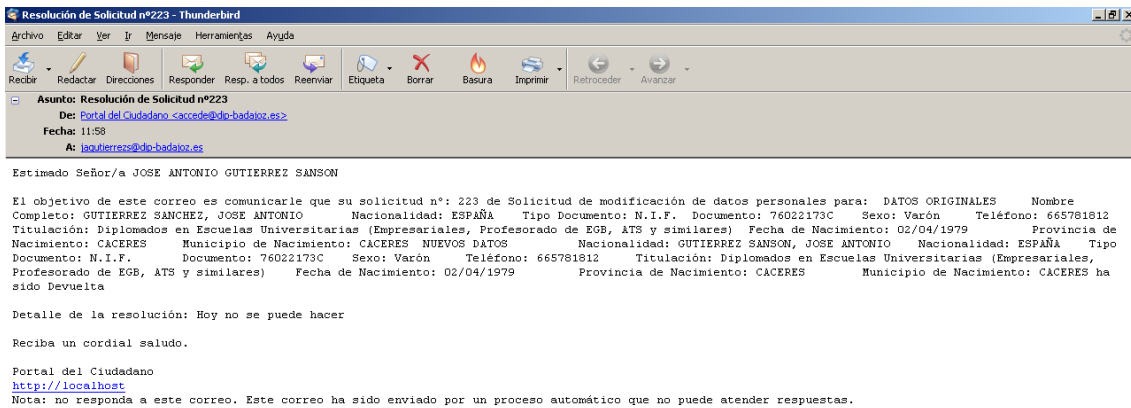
Resolución de Solicitud nº223 - Thunderbird

Archivo Editar Ver Ir Mensaje Herramientas Ayuda

Recibir Redactar Direcciones Responder Resp. a todos Reenviar Etiqueta Borrar Basura Imprimir Retroceder Avanzar

Asunto: Resolución de Solicitud nº223
De: Portal del Ciudadano <accede@dip-badajoz.es>
Fecha: 11:58
A: jagutierrezs@dip-badajoz.es

Estimado Señor/a JOSE ANTONIO GUTIERREZ SANSON

El objetivo de este correo es comunicarle que su solicitud nº: 223 de Solicitud de modificación de datos personales para: DATOS ORIGINALES Nombre Completo: GUTIERREZ SANCHEZ, JOSE ANTONIO Nacionalidad: ESPAÑA Tipo Documento: N.I.F. Documento: 76022173C Sexo: Varón Teléfono: 665781812 Titulación: Diplomados en Escuelas Universitarias (Empresariales, Profesorado de EGB, ATS y similares) Fecha de Nacimiento: 02/04/1979 Provincia de Nacimiento: CACERES Municipio de Nacimiento: CACERES NUEVOS DATOS Nacionalidad: GUTIERREZ SANSON, JOSE ANTONIO Nacionalidad: ESPAÑA Tipo Documento: N.I.F. Documento: 76022173C Sexo: Varón Teléfono: 665781812 Titulación: Diplomados en Escuelas Universitarias (Empresariales, Profesorado de EGB, ATS y similares) Fecha de Nacimiento: 02/04/1979 Provincia de Nacimiento: CACERES Municipio de Nacimiento: CACERES ha sido Devuelta

Detalle de la resolución: Hoy no se puede hacer

Reciba un cordial saludo.

Portal del Ciudadano
http://localhost
Nota: no responda a este correo. Este correo ha sido enviado por un proceso automático que no puede atender respuestas.